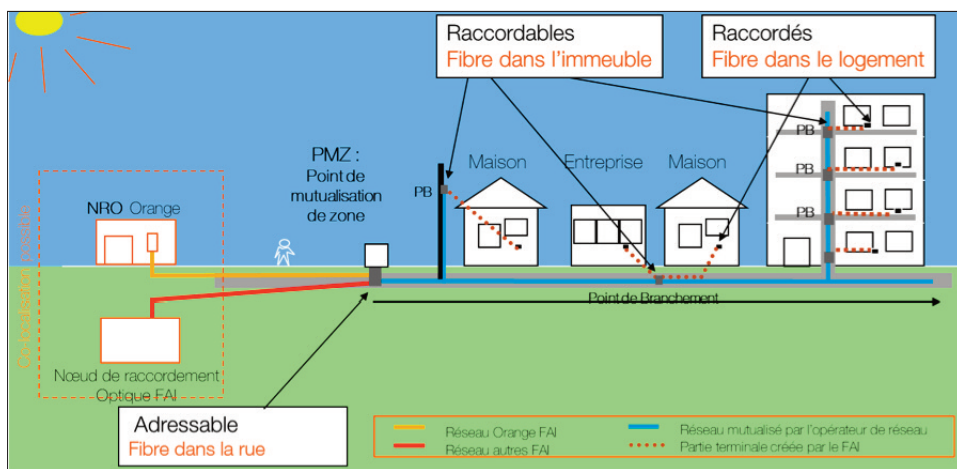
Raccordables
Fibre dans l'immeuble

Raccordés
Fibre dans le logement

PMZ :
Point de mutualisation de zone

PB

Maison

Entreprise

Maison

PB

PB

PB

NRO Orange

Colocalisation possible

Point de Branchement

Nœud de raccordement Optique FAI

Adressable
Fibre dans la rue

Réseau Orange FAI
Réseau autres FAI
Réseau mutualisé par l'opérateur de réseau
Partie terminale créée par le FAI